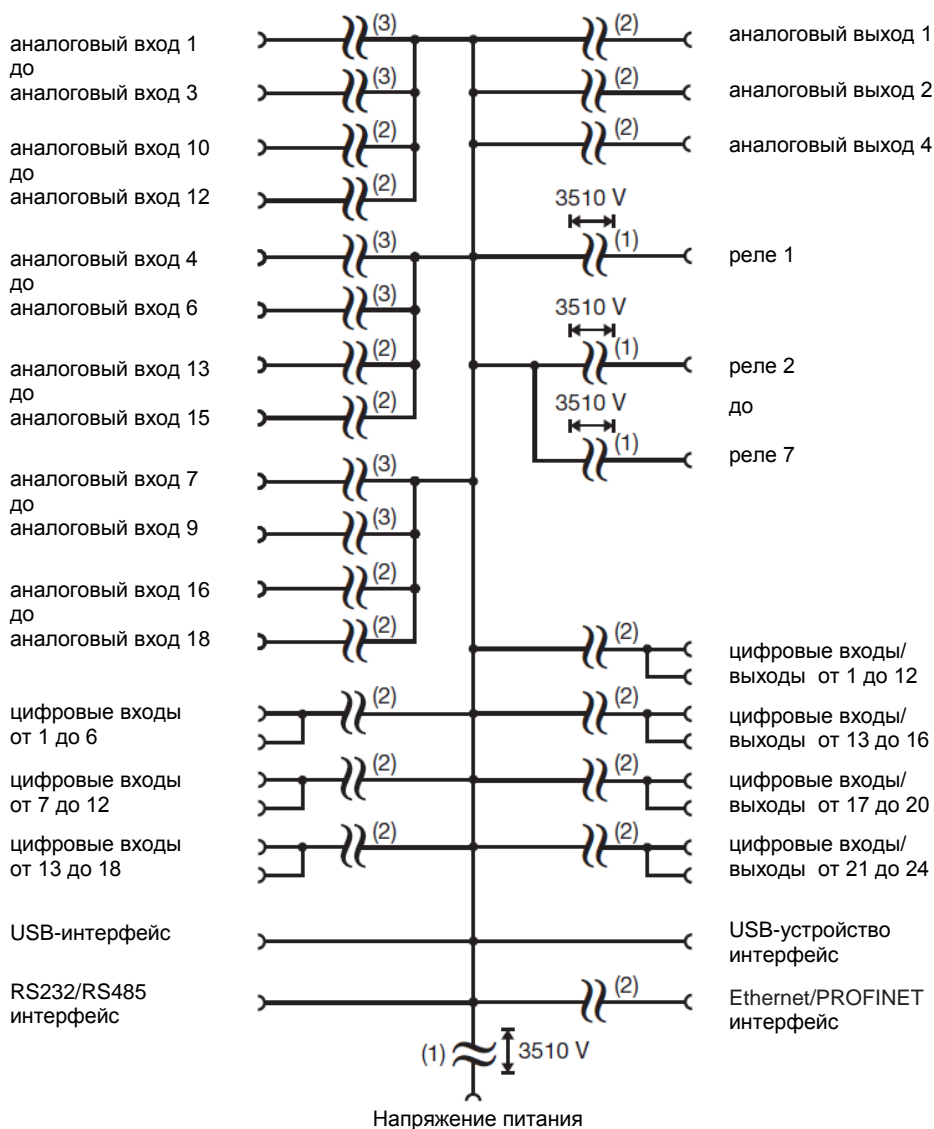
аналоговый вход 1
до
аналоговый вход 3

(3)
(3)

аналоговый вход 10
до
аналоговый вход 12

(2)
(2)

аналоговый вход 4
до
аналоговый вход 6

(3)
(3)

аналоговый вход 13
до
аналоговый вход 15

(2)
(2)

аналоговый вход 7
до
аналоговый вход 9

(3)
(3)

аналоговый вход 16
до
аналоговый вход 18

(2)
(2)

цифровые входы
от 1 до 6

(2)

цифровые входы
от 7 до 12

(2)

цифровые входы
от 13 до 18

(2)

USB-интерфейс

RS232/RS485
интерфейс

(2)
аналоговый выход 1

(2)
аналоговый выход 2

(2)
аналоговый выход 4

3510 V
(1)
реле 1

3510 V
(1)
реле 2

3510 V
до
(1)
реле 7

(2)
цифровые входы/
выходы от 1 до 12

(2)
цифровые входы/
выходы от 13 до 16

(2)
цифровые входы/
выходы от 17 до 20

(2)
цифровые входы/
выходы от 21 до 24

USB-устройство
интерфейс

(2)
Ethernet/PROFINET
интерфейс

(1) 3510 V

Напряжение питания